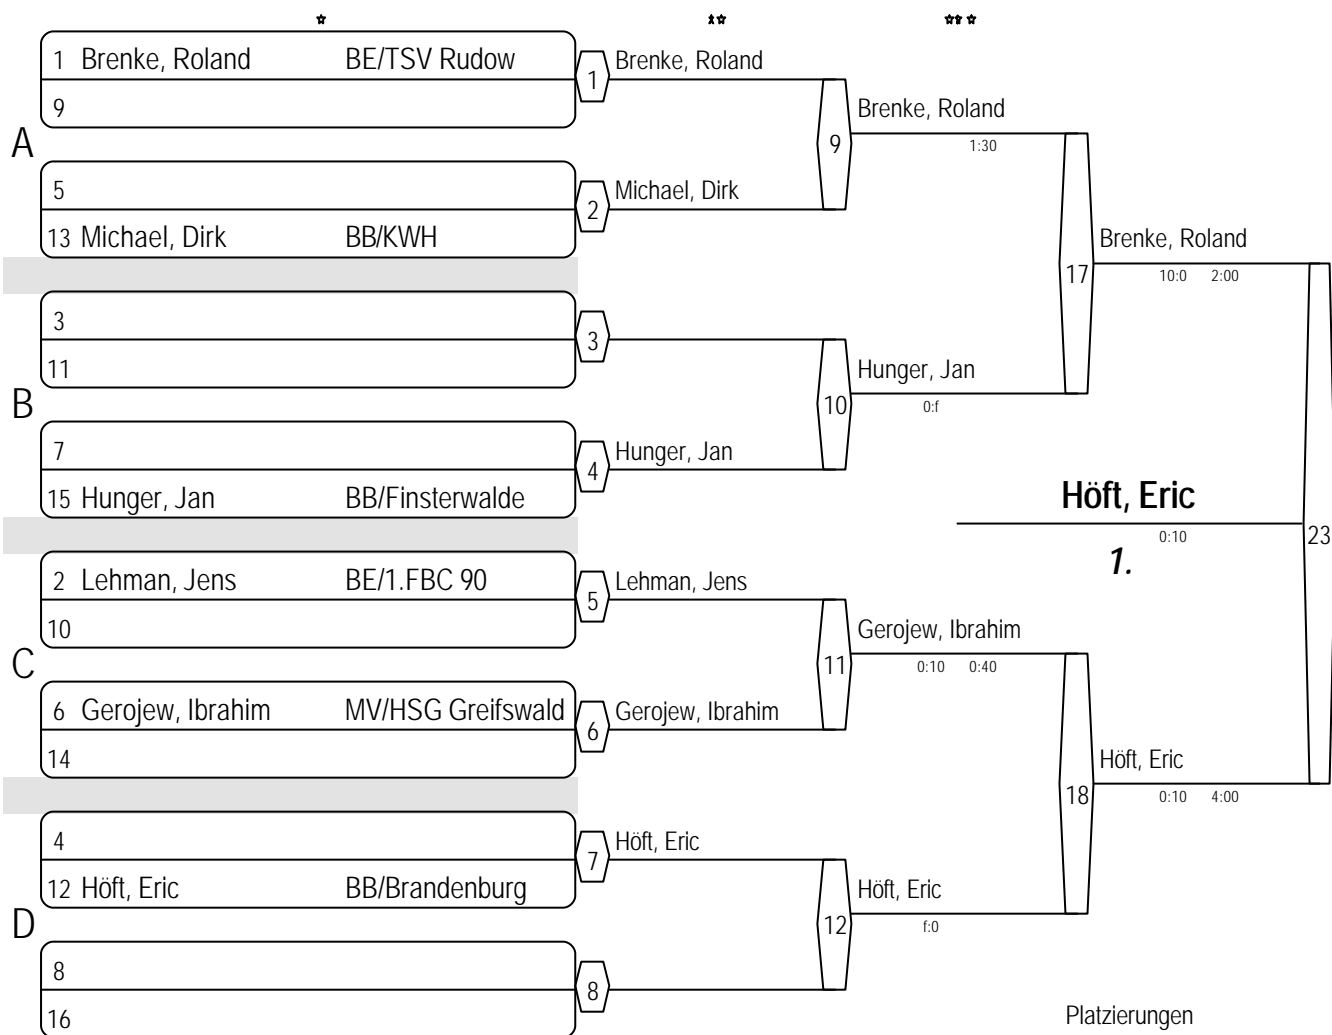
*　**　***

1 Brenke, Roland BE/TSV Rudow
9

A

5
13 Michael, Dirk BB/KWH

3
11

B

7
15 Hunger, Jan BB/Finsterwalde

2 Lehman, Jens BE/1.FBC 90
10

C

6 Gerojew, Ibrahim MV/HSG Greifswald
14

4
12 Höft, Eric BB/Brandenburg

D

8
16

1 Brenke, Roland
2 Michael, Dirk
3
4 Hunger, Jan
5 Lehman, Jens
6 Gerojew, Ibrahim
7 Höft, Eric
8

9 Brenke, Roland
1:30
10 Hunger, Jan
0:f
11 Gerojew, Ibrahim
0:10 0:40
12 Höft, Eric
f:0

17 Brenke, Roland
10:0 2:00
18 Höft, Eric
0:10 4:00

Höft, Eric
0:10
1.
23

Platzierungen